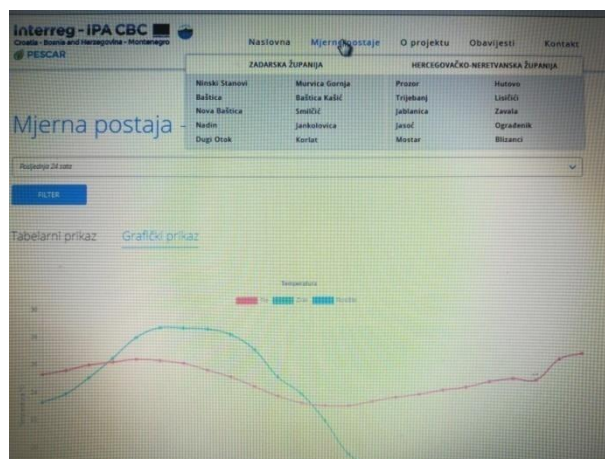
Interreg - IPA CBC
Croatia - Bosnia and Herzegovina - Montenegro
PESCAR

Naslovna Mjerne postaje O projektu Obavijesti Kontakt

| ZADARSKA ŽUPANIJA | | HERCEGOVAČKO-NERETVANSKA ŽUPANIJA | |
|---|---|---|---|
| Ninski Stanovi | Murvica Gornja | Prozor | Hutovo |
| Baštica | Baštica Kašić | Trijebanj | Lisičići |
| Nova Baštica | Smilčić | Jablanica | Zavala |
| Nadin | Jankolovica | Jasoč | Ograđenik |
| Dugi Otok | Korlat | Mostar | Blizanci |

Mjerna postaja -

Posljednja 24 sata

FILTER

Tabelarni prikaz Grafički prikaz

Temperatura

Tzr Zrak Površina